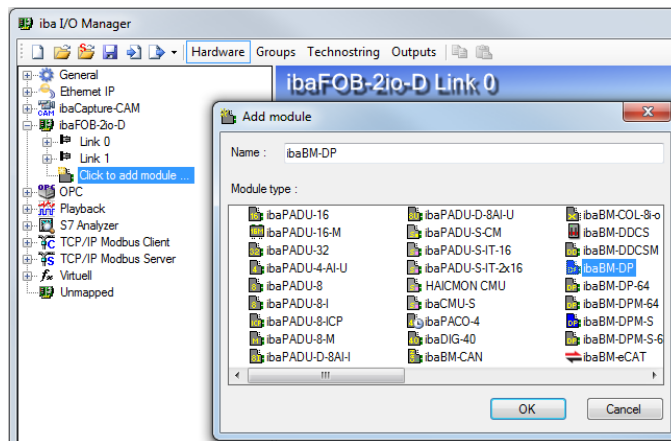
iba I/O Manager

Hardware Groups Technostring Outputs

General
Ethernet IP
ibaCapture-CAM
ibaFOB-2io-D
Link 0
Link 1
Click to add module ...
OPC
Playback
S7 Analyzer
TCP/IP Modbus Client
TCP/IP Modbus Server
Virtuell
Unmapped

ibaFOB-2io-D Link 0

Add module

Name : ibaBM-DP

Module type :

| | | |
|---|---|---|
| ibaPADU-16 | ibaPADU-D-8AI-U | ibaBM-COL-8i-o |
| ibaPADU-16-M | ibaPADU-S-CM | ibaBM-DDCS |
| ibaPADU-32 | ibaPADU-S-IT-16 | ibaBM-DDCSM |
| ibaPADU-4-AI-U | ibaPADU-S-IT-2x16 | ibaBM-DP |
| ibaPADU-8 | HAICMON CMU | ibaBM-DP-64 |
| ibaPADU-8-I | ibaCMU-S | ibaBM-DPM-64 |
| ibaPADU-8-ICP | ibaPACO-4 | ibaBM-DPM-S |
| ibaPADU-8-M | ibaDIG-40 | ibaBM-DPM-S-6 |
| ibaPADU-D-8AI-I | ibaBM-CAN | ibaBM-eCAT |

OK Cancel